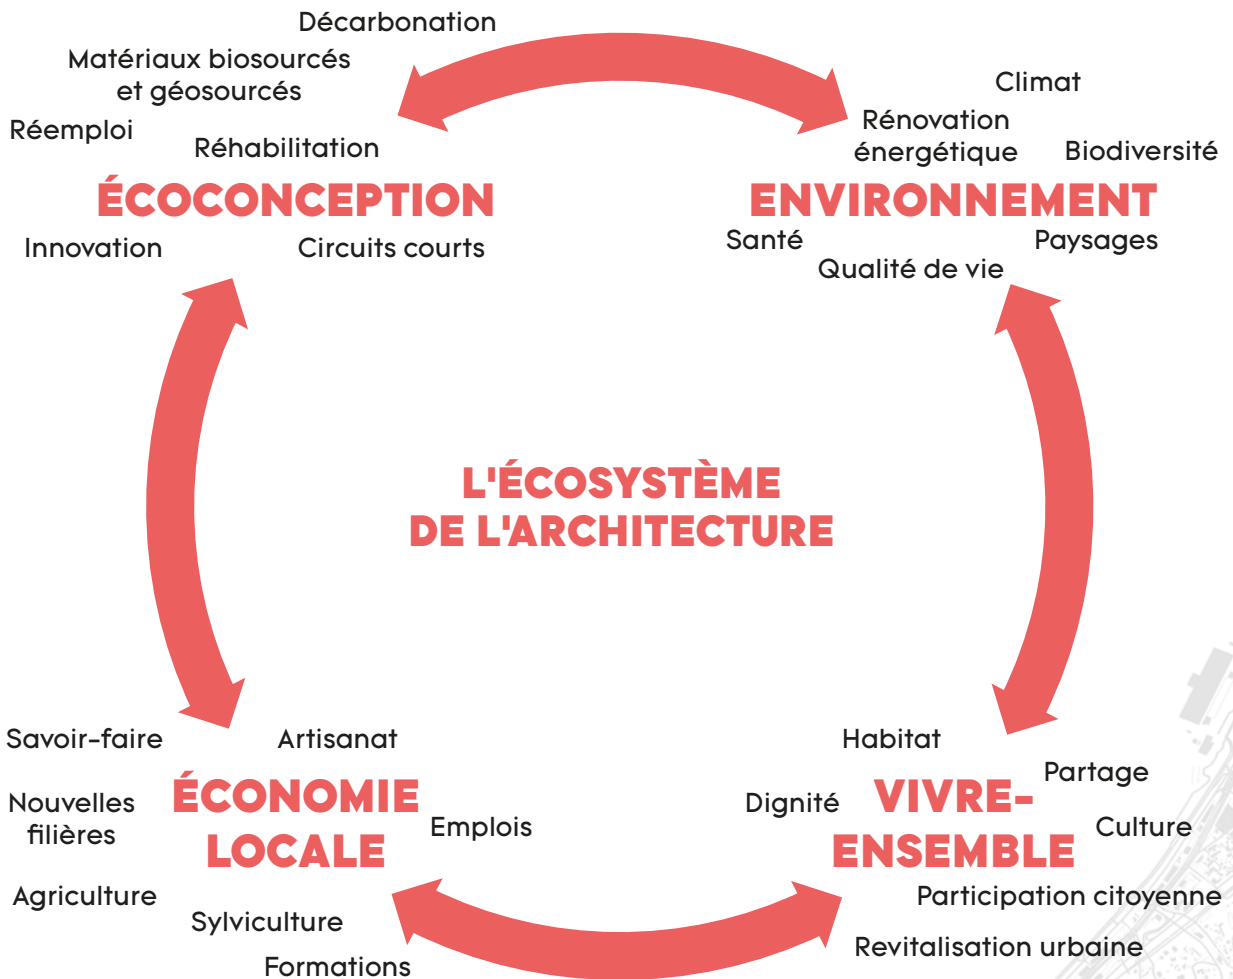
Décarbonation

Matériaux biosourcés et géosourcés

Réemploi

Réhabilitation

ÉCOCONCEPTION

Innovation

Circuits courts

Climat

Rénovation énergétique

Biodiversité

ENVIRONNEMENT

Santé

Paysages

Qualité de vie

L'ÉCOSYSTÈME DE L'ARCHITECTURE

Savoir-faire

Artisanat

Nouvelles filières

ÉCONOMIE LOCALE

Emplois

Agriculture

Sylviculture

Formations

Habitat

Partage

Dignité

VIVRE-ENSEMBLE

Culture

Participation citoyenne

Revitalisation urbaine